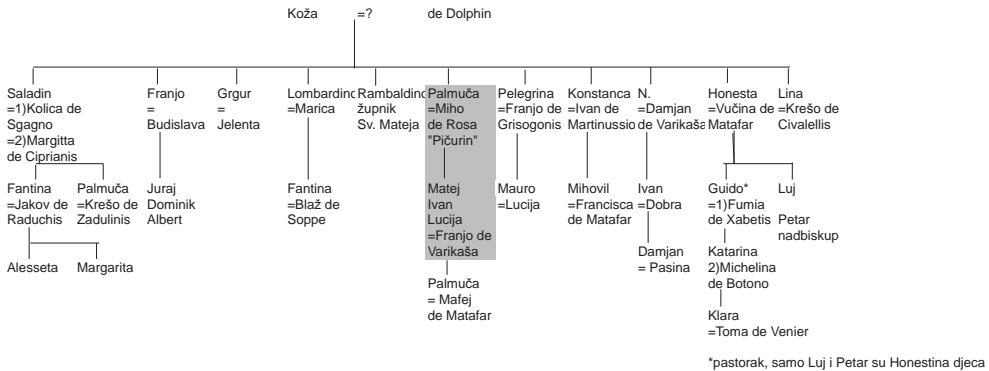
Koža =? de Dolphin

Saladin =1)Kolica de Sgagno =2)Margitta de Ciprianis

Fantina =Jakov de Raduchis

Alesseta

Margarita

Palmuča =Krešo de Zadulinis

Franjo = Budislava

Juraj Dominik Albert

Grgur = Jelenta

Lombardino =Marica

Fantina =Blaž de Soppe

Rambaldino župnik Sv. Mateja

Palmuča =Miho de Rosa "Pičurin"

Matej Ivan Lucija =Franjo de Varikaša

Palmuča = Mafej de Matafar

Pelegrina =Franjo de Grisogonis

Mauro =Lucija

Konstanca =Ivan de Martinussio

Mihovil =Francisca de Matafar

N. =Damjan de Varikaša

Ivan =Dobra

Damjan = Pasina

Honesta =Vučina de Matafar

Guido* =1)Fumia de Xabetis

Katarina 2)Michelina de Botono

Klara =Toma de Venier

Luj

Petar nadbiskup

Lina =Krešo de Civalellis

*pastorak, samo Luj i Petar su Honestina djeca